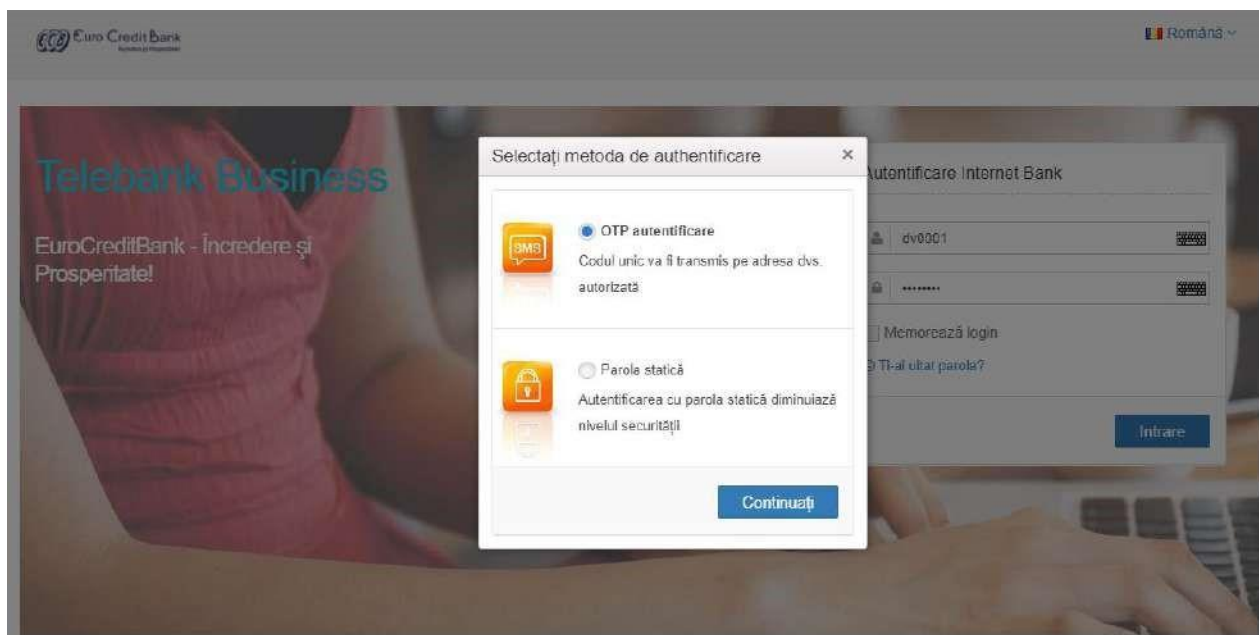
ECB Euro Credit Bank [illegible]

Română

Telebank Business

EuroCreditBank - Încredere și Prospentate!

Selectați metoda de authentificare ×

SMS

OTP autentificare

Codul unic va fi transmis pe adresa dvs. autorizată

Parola statică

Autentificarea cu parola statică diminuiază nivelul securității

Continuați

utentificare Internet Bank

dv0001

••••••••

Memorează login

Ți-ai uitat parola?

Intrare